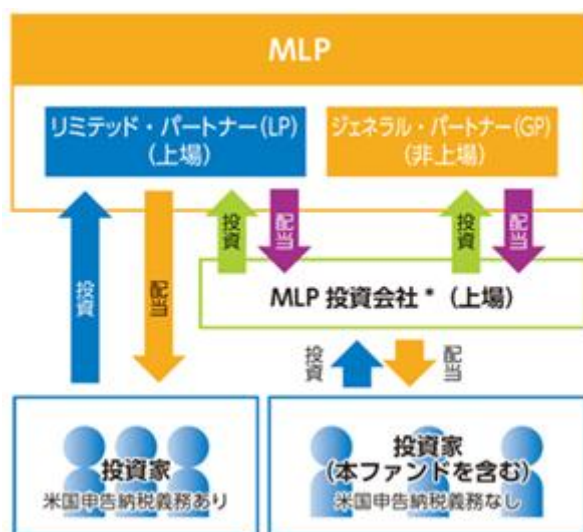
MLP

リミテッド・パートナー(LP)
(上場)

ジェネラル・パートナー(GP)
(非上場)

投資

配当

投資

配当

投資

配当

MLP 投資会社*(上場)

投資

配当

投資家
米国申告納税義務あり

投資家
(本ファンドを含む)
米国申告納税義務なし